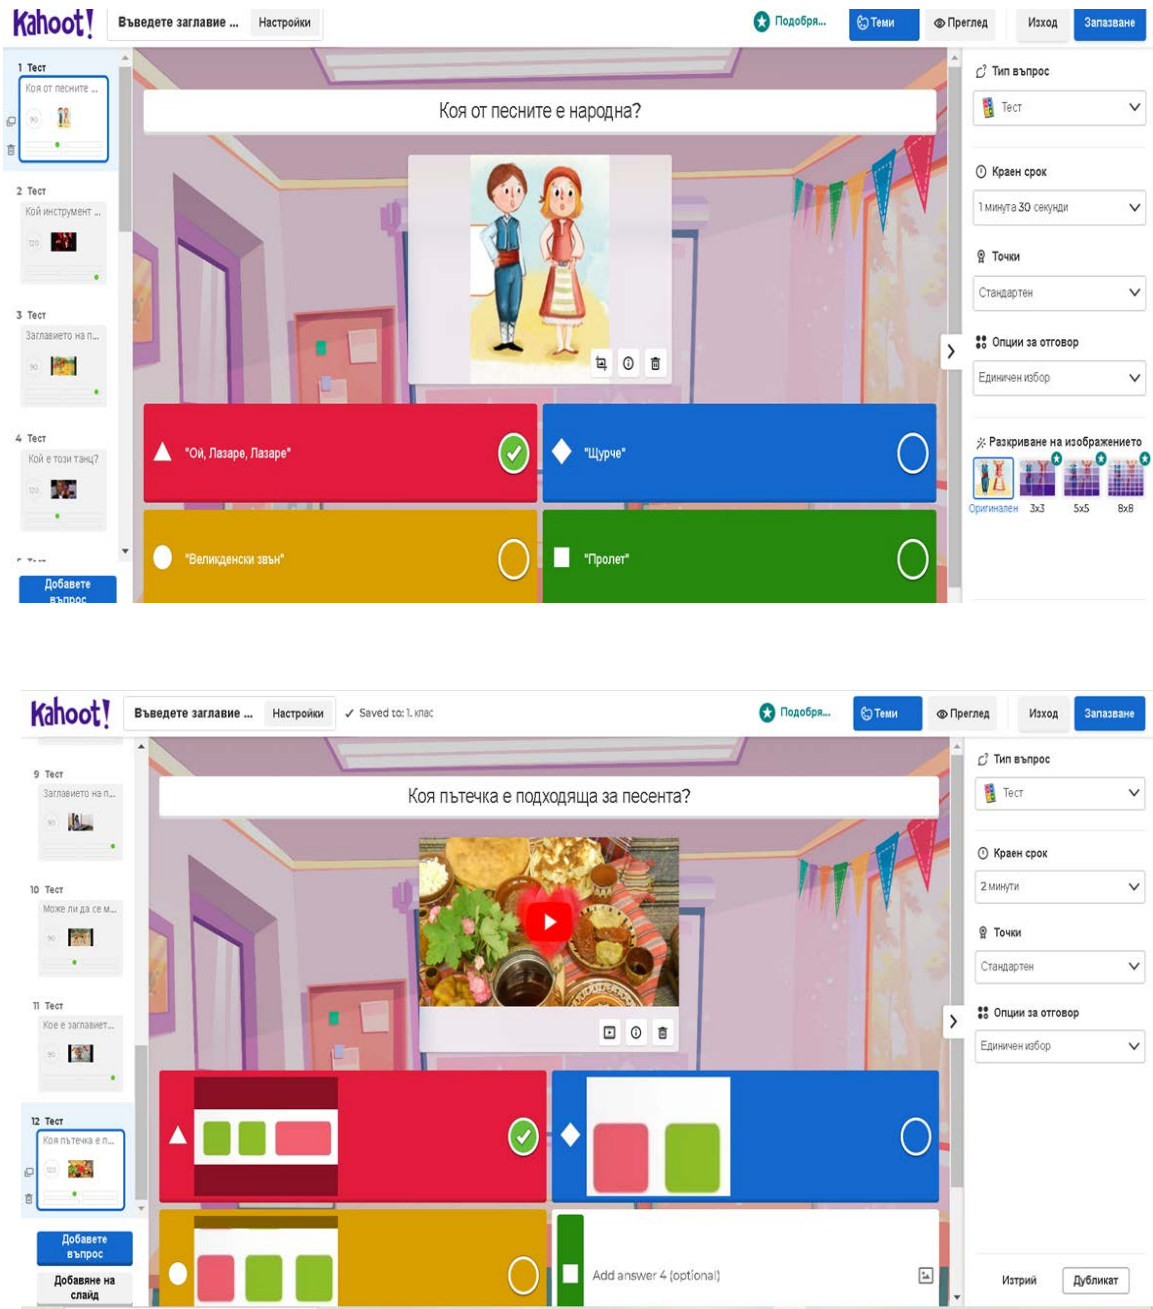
Kahoot! Въведете заглавие ... Настройки Подобря... Теми Преглед Изход Запазване

1 Тест
Коя от песните ...
90

2 Тест
Кой инструмент ...
120

3 Тест
Заглавието на п...
90

4 Тест
Кой е този танц?
120

Добавете въпрос

Коя от песните е народна?

"Ой, Лазаре, Лазаре"
"Щурче"
"Великденски звън"
"Пролет"

Тип въпрос
Тест
Краен срок
1 минута 30 секунди
Точки
Стандартен
Опции за отговор
Единичен избор
Разкриване на изображението
Оригинален 3x3 5x5 8x8

Kahoot! Въведете заглавие ... Настройки ✓ Saved to: 1. клас Подобря... Теми Преглед Изход Запазване

9 Тест
Заглавието на п...
90

10 Тест
Може ли да се м...
90

11 Тест
Кое е заглавиет...
90

12 Тест
Коя пътечка е п...
120

Добавете въпрос
Добавяне на слайд

Коя пътечка е подходяща за песента?

Add answer 4 (optional)

Тип въпрос
Тест
Краен срок
2 минути
Точки
Стандартен
Опции за отговор
Единичен избор

Изтрий Дубликат